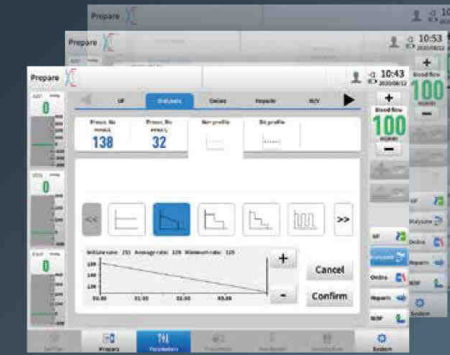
Prepare

10:

Prepare

10:53
2020/08/12

Blood flow
100

Prepare

10:43
2020/08/12

UF
Dialysate
Online
Heparin
BIV

Blood flow
100

0

0

0

Prescr. Na
mmol/L
138

Prescr. Na
mmol/L
32

Na profile
Bic profile

<<
>>

Initiate conc: 151 Average conc: 139 Minimum conc: 135

+
-

Cancel
Confirm

UF
Dialysate
Online
Heparin
BIV

System

Settings
Prepare
Parameters
System